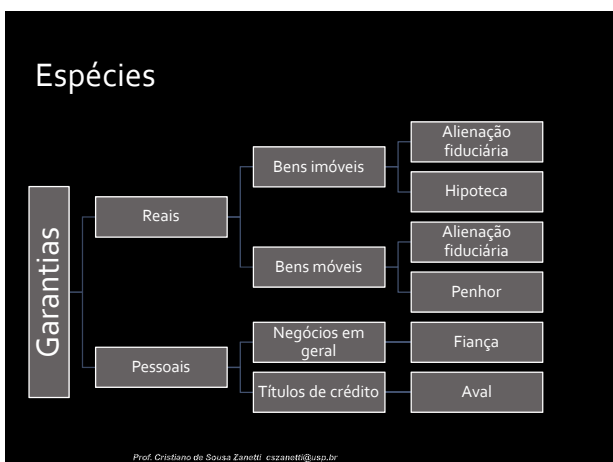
Espécies

Garantias

Reais

Bens imóveis

Alienação fiduciária

Hipoteca

Bens móveis

Alienação fiduciária

Penhor

Pessoais

Negócios em geral

Fiança

Títulos de crédito

Aval

Prof. Cristiano de Sousa Zanetti cszanetti@usp.br